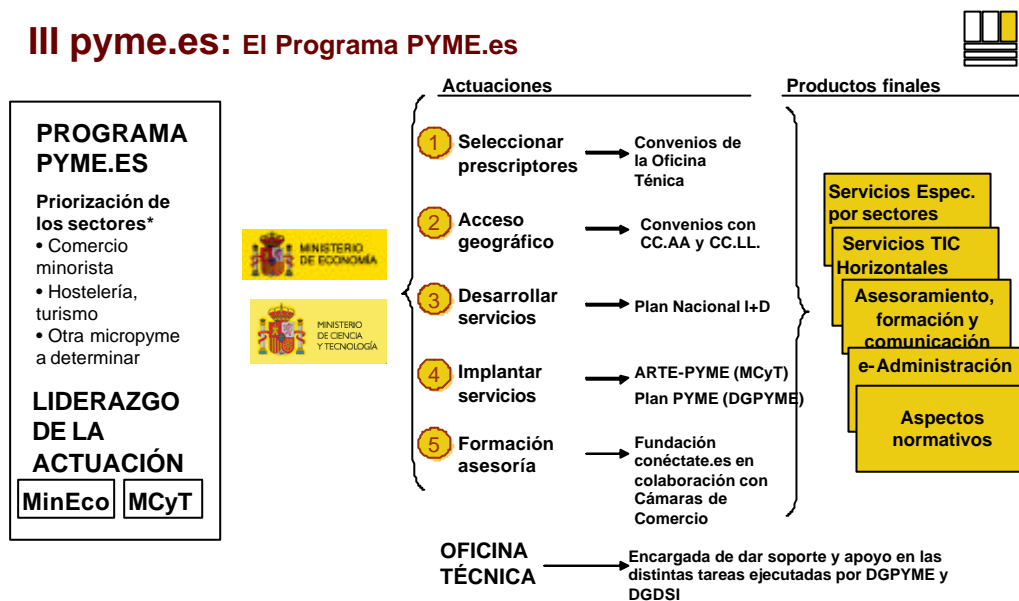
III pyme.es: El Programa PYME.es

PROGRAMA PYME.ES

Priorización de los sectores*
• Comercio minorista
• Hostelería, turismo
• Otra micropyme a determinar

LIDERAZGO DE LA ACTUACIÓN

MinEco | MCyT

MINISTERIO DE ECONOMÍA

MINISTERIO DE CIENCIA Y TECNOLOGÍA

Actuaciones

1 Seleccionar prescriptores → Convenios de la Oficina Ténica

2 Acceso geográfico → Convenios con CC.AA y CC.LL.

3 Desarrollar servicios → Plan Nacional I+D

4 Implantar servicios → ARTE-PYME (MCyT) Plan PYME (DGPYME)

5 Formación asesoría → Fundación conéctate.es en colaboración con Cámaras de Comercio

Productos finales

Servicios Espec. por sectores

Servicios TIC Horizontales

Asesoramiento, formación y comunicación

e-Administración

Aspectos normativos

OFICINA TÉCNICA → Encargada de dar soporte y apoyo en las distintas tareas ejecutadas por DGPYME y DGDSI